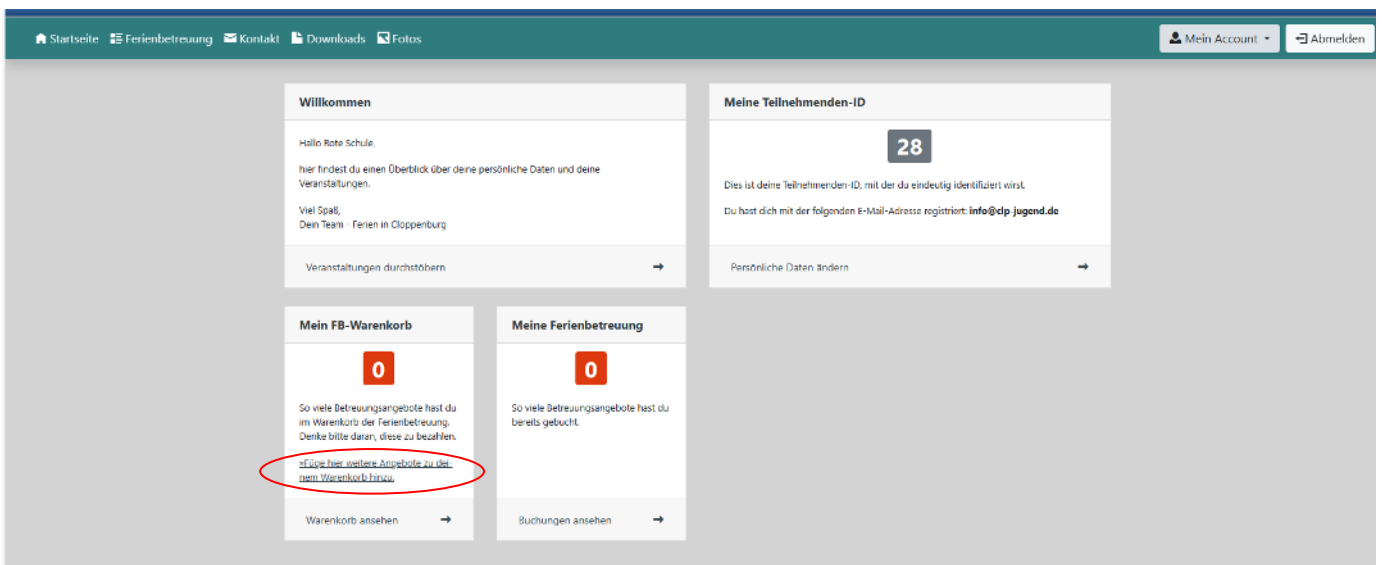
Startseite Ferienbetreuung Kontakt Downloads Fotos

Mein Account Abmelden

Willkommen

Hallo Rote Schule,

hier findest du einen Überblick über deine persönliche Daten und deine Veranstaltungen.

Viel Spaß,
Dein Team - Ferien in Cloppenburg

Veranstaltungen durchstöbern

Meine Teilnehmenden-ID

28

Dies ist deine Teilnehmenden-ID, mit der du eindeutig identifiziert wirst.

Du hast dich mit der folgenden E-Mail-Adresse registriert: **info@clp-jugend.de**

Persönliche Daten ändern

Mein FB-Warenkorb

0

So viele Betreuungsangebote hast du im Warenkorb der Ferienbetreuung. Denke bitte daran, diese zu bezahlen.

»Füge hier weitere Angebote zu deinem Warenkorb hinzu.

Warenkorb ansehen

Meine Ferienbetreuung

0

So viele Betreuungsangebote hast du bereits gebucht.

Buchungen ansehen